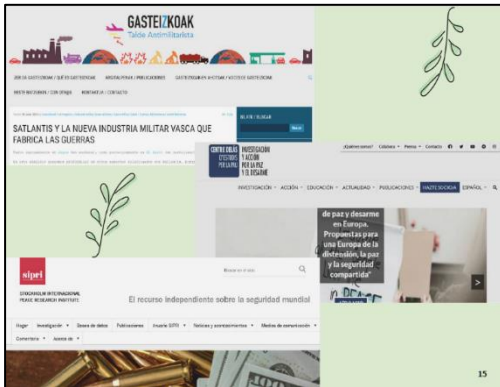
GASTEIZKOAK
Talde Antimilitarista

SATLANTIS Y LA NUEVA INDUSTRIA MILITAR VASCA QUE FABRICA LAS GUERRAS

CENTRE DELÀS D'ESTUDIS PER LA PAU
INVESTIGACIÓN Y ACCIÓN POR LA PAZ Y EL DESARME

INVESTIGACIÓN · ACCIÓN · EDUCACIÓN · ACTUALIDAD · PUBLICACIONES · HAZTE SOCIO/A · ESPAÑOL · Q

de paz y desarme en Europa. Propuestas para una Europa de la distensión, la paz y la seguridad compartida"

sipri
STOCKHOLM INTERNATIONAL PEACE RESEARCH INSTITUTE

El recurso independiente sobre la seguridad mundial

Hogar · Investigación · Bases de datos · Publicaciones · Anuario SIPRI · Noticias y acontecimientos · Medios de comunicación · Comentario · Acerca de

15